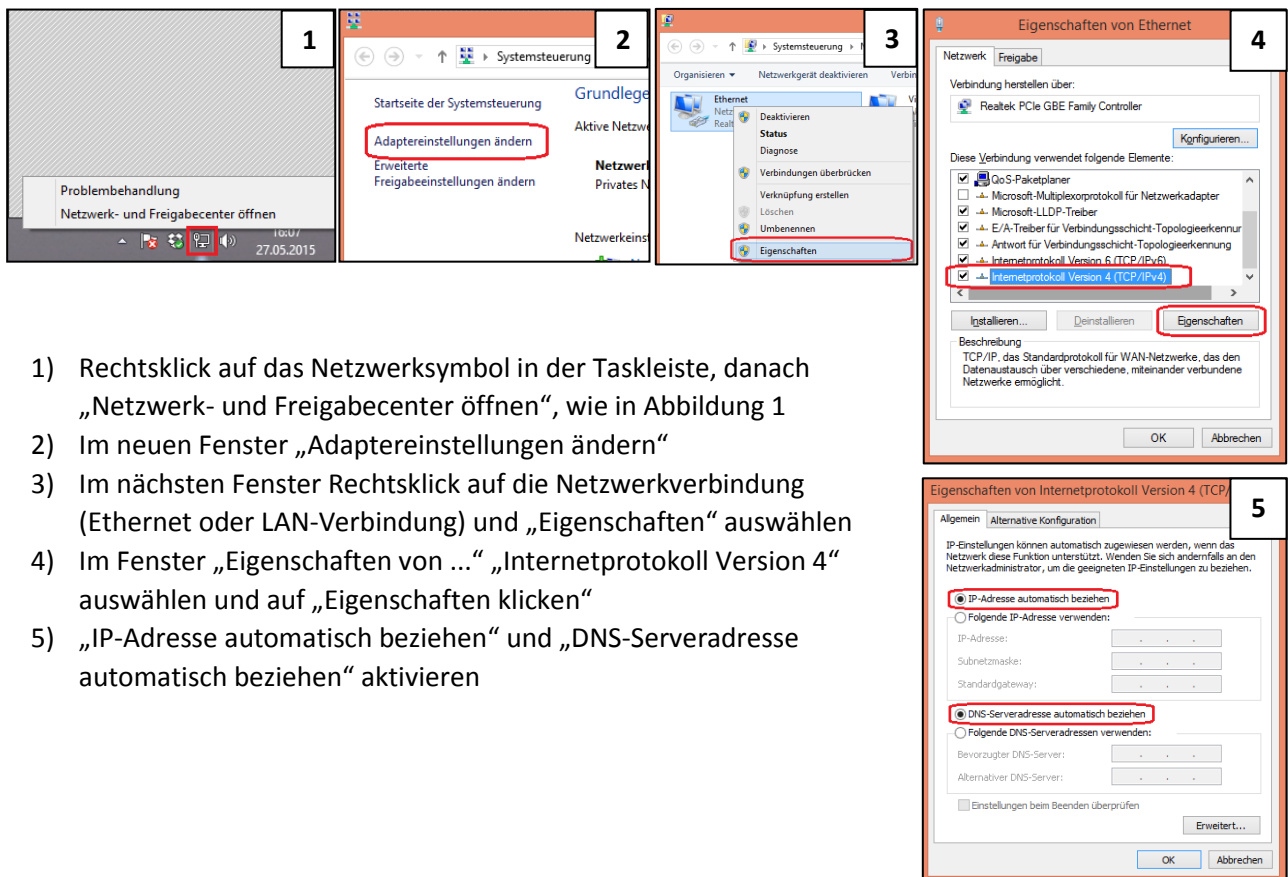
1

Problembehandlung
Netzwerk- und Freigabecenter öffnen
16:07
27.05.2015

2

Systemsteuerung
Startseite der Systemsteuerung
Adaptereinstellungen ändern
Erweiterte Freigabeeinstellungen ändern
Grundlege
Aktive Netzw
Netzwerk
Privates N
Netzwerkeinst

3

Systemsteuerung
Organisieren
Netzwerkgerät deaktivieren
Verbin
Ethernet
Netz
Realt
Deaktivieren
Status
Diagnose
Verbindungen überbrücken
Verknüpfung erstellen
Löschen
Umbenennen
Eigenschaften

4

Eigenschaften von Ethernet
Netzwerk
Freigabe
Verbindung herstellen über:
Realtek PCIe GBE Family Controller
Konfigurieren...
Diese Verbindung verwendet folgende Elemente:
QoS-Paketplaner
Microsoft-Multiplexorprotokoll für Netzwerkadapter
Microsoft-LLDP-Treiber
E/A-Treiber für Verbindungsschicht-Topologieerkennun
Antwort für Verbindungsschicht-Topologieerkennung
Internetprotokoll Version 6 (TCP/IPv6)
Internetprotokoll Version 4 (TCP/IPv4)
Installieren...
Deinstallieren
Eigenschaften
Beschreibung
TCP/IP, das Standardprotokoll für WAN-Netzwerke, das den Datenaustausch über verschiedene, miteinander verbundene Netzwerke ermöglicht.
OK
Abbrechen

1) Rechtsklick auf das Netzwerksymbol in der Taskleiste, danach „Netzwerk- und Freigabecenter öffnen“, wie in Abbildung 1
2) Im neuen Fenster „Adaptereinstellungen ändern“
3) Im nächsten Fenster Rechtsklick auf die Netzwerkverbindung (Ethernet oder LAN-Verbindung) und „Eigenschaften“ auswählen
4) Im Fenster „Eigenschaften von ...“ „Internetprotokoll Version 4“ auswählen und auf „Eigenschaften klicken“
5) „IP-Adresse automatisch beziehen“ und „DNS-Serveradresse automatisch beziehen“ aktivieren

5

Eigenschaften von Internetprotokoll Version 4 (TCP/
Allgemein
Alternative Konfiguration
IP-Einstellungen können automatisch zugewiesen werden, wenn das Netzwerk diese Funktion unterstützt. Wenden Sie sich andernfalls an den Netzwerkadministrator, um die geeigneten IP-Einstellungen zu beziehen.
IP-Adresse automatisch beziehen
Folgende IP-Adresse verwenden:
IP-Adresse:
Subnetzmaske:
Standardgateway:
DNS-Serveradresse automatisch beziehen
Folgende DNS-Serveradressen verwenden:
Bevorzugter DNS-Server:
Alternativer DNS-Server:
Einstellungen beim Beenden überprüfen
Erweitert...
OK
Abbrechen